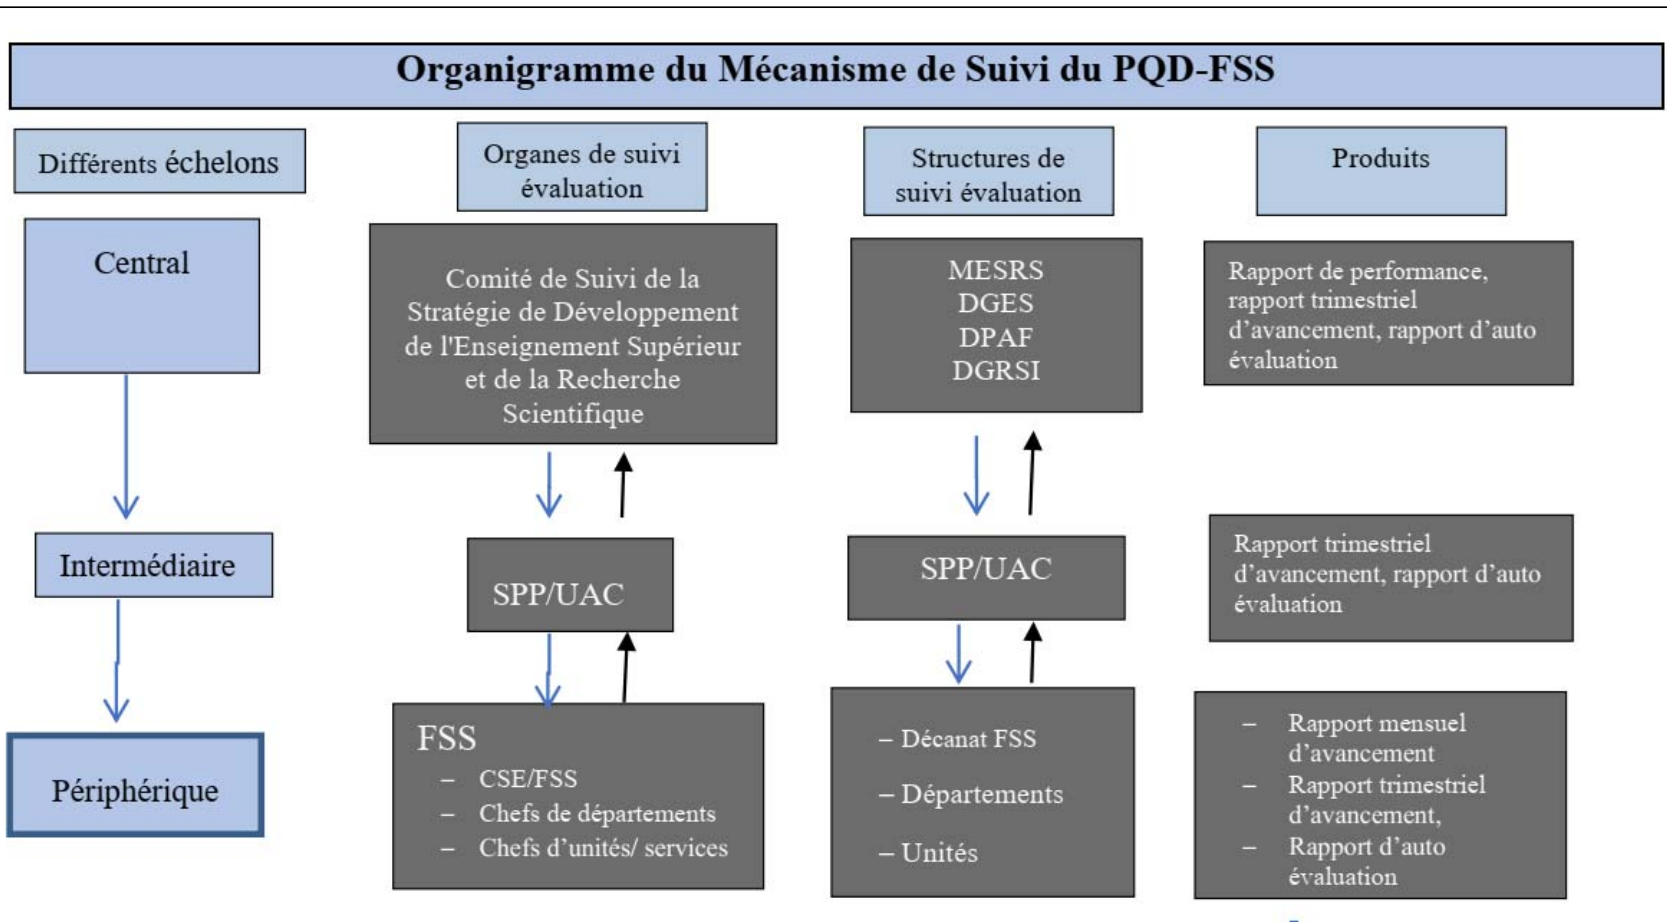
Organigramme du Mécanisme de Suivi du PQD-FSS

Différents échelons

Central

Intermédiaire

Périphérique

Organes de suivi évaluation

Comité de Suivi de la Stratégie de Développement de l'Enseignement Supérieur et de la Recherche Scientifique

SPP/UAC

FSS
– CSE/FSS
– Chefs de départements
– Chefs d'unités/ services

Structures de suivi évaluation

MESRS
DGES
DPAF
DGRSI

SPP/UAC

– Décanat FSS
– Départements
– Unités

Produits

Rapport de performance, rapport trimestriel d'avancement, rapport d'auto évaluation

Rapport trimestriel d'avancement, rapport d'auto évaluation

– Rapport mensuel d'avancement
– Rapport trimestriel d'avancement,
– Rapport d'auto évaluation